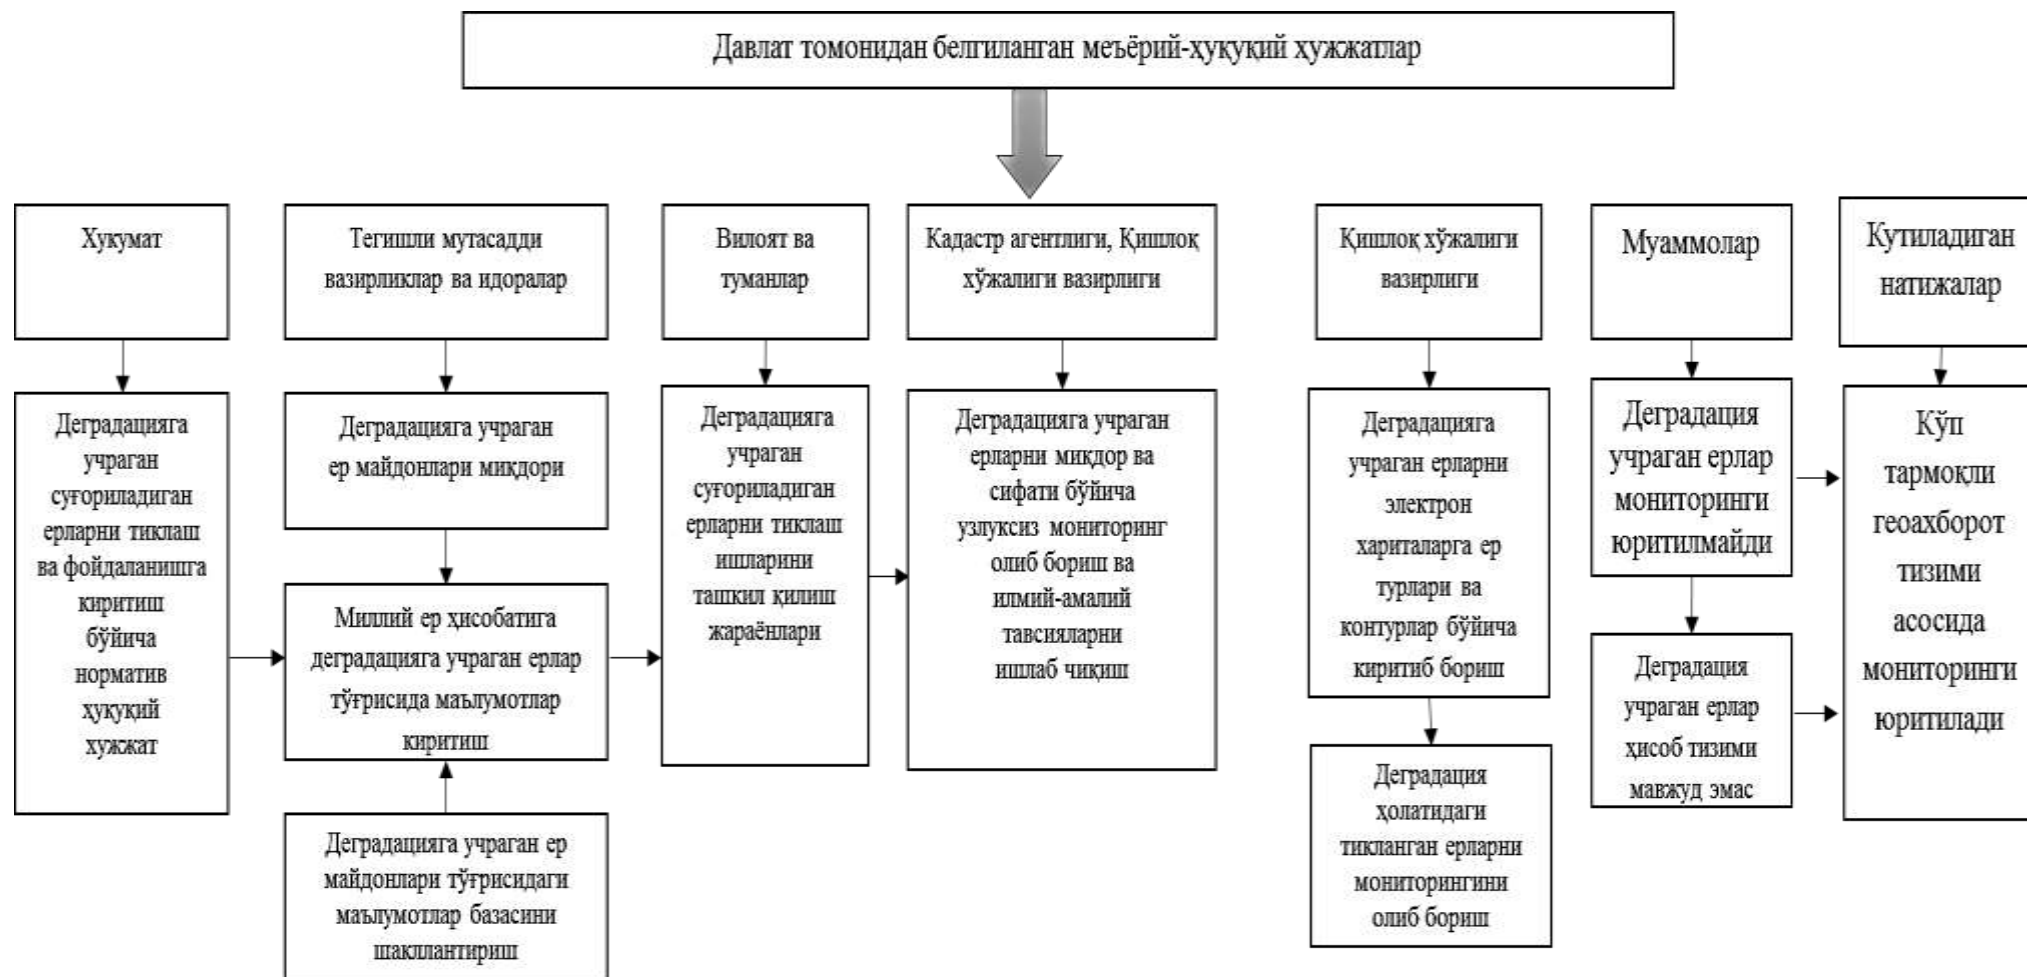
Давлат томонидан белгиланган меъёрий-ҳуқуқий ҳужжатлар

Ҳукумат

Тегишли мутасадди вазирликлар ва идоралар

Вилоят ва туманлар

Кадастр агентлиги, Қишлоқ хўжалиги вазирлиги

Қишлоқ хўжалиги вазирлиги

Муаммолар

Кутиладиган натижалар

Деградацияга учраган суғориладиган ерларни тиклаш ва фойдаланишга киритиш бўйича норматив ҳуқуқий ҳужжат

Деградацияга учраган ер майдонлари миқдори

Миллий ер ҳисобатига деградацияга учраган ерлар тўғрисида маълумотлар киритиш

Деградацияга учраган ер майдонлари тўғрисидаги маълумотлар базасини шакллантириш

Деградацияга учраган суғориладиган ерларни тиклаш ишларини ташкил қилиш жараёнлари

Деградацияга учраган ерларни миқдор ва сифати бўйича узлуксиз мониторинг олиб бориш ва илмий-амалий тавсияларни ишлаб чиқиш

Деградацияга учраган ерларни электрон хариталарга ер турлари ва контурлар бўйича киритиб бориш

Деградация ҳолатидаги тикланган ерларни мониторингини олиб бориш

Деградация учраган ерлар мониторинги юритилмайди

Деградация учраган ерлар ҳисоб тизими мавжуд эмас

Кўп тармоқли геоахборот тизими асосида мониторинги юритилади